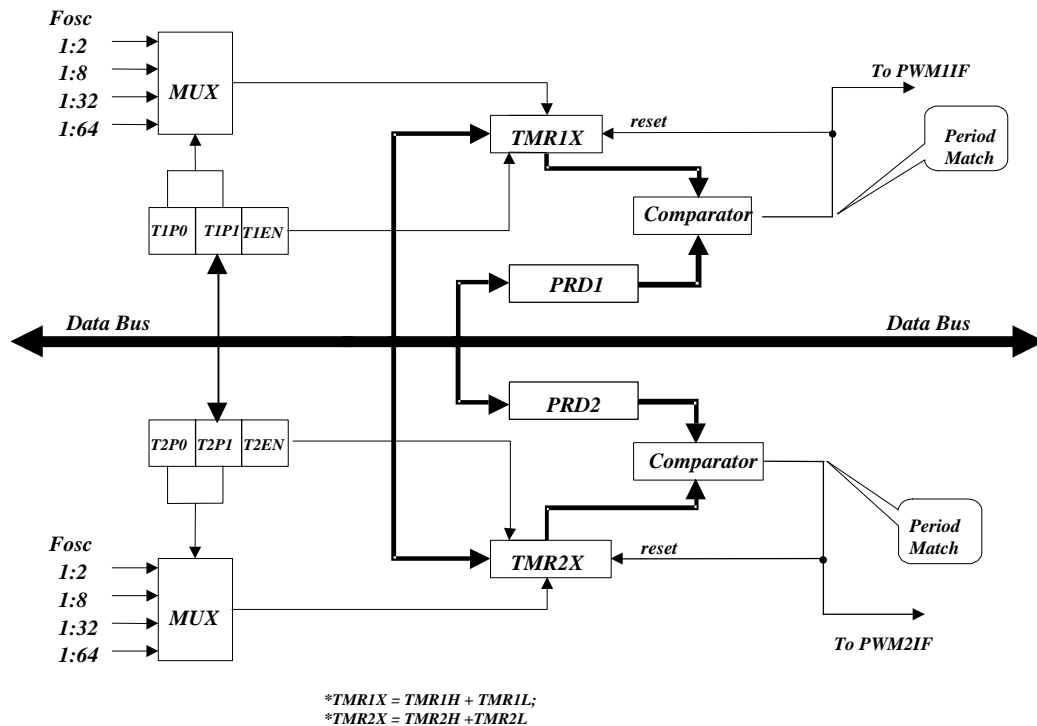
Fosc
1:2
1:8
1:32
1:64
MUX
To PWM1IF
reset
TMR1X
Period Match
Comparator
T1P0 T1P1 T1EN
PRD1
Data Bus
Data Bus
PRD2
T2P0 T2P1 T2EN
Comparator
Period Match
Fosc
1:2
1:8
1:32
1:64
reset
TMR2X
MUX
To PWM2IF

*TMR1X = TMR1H + TMR1L;
*TMR2X = TMR2H +TMR2L